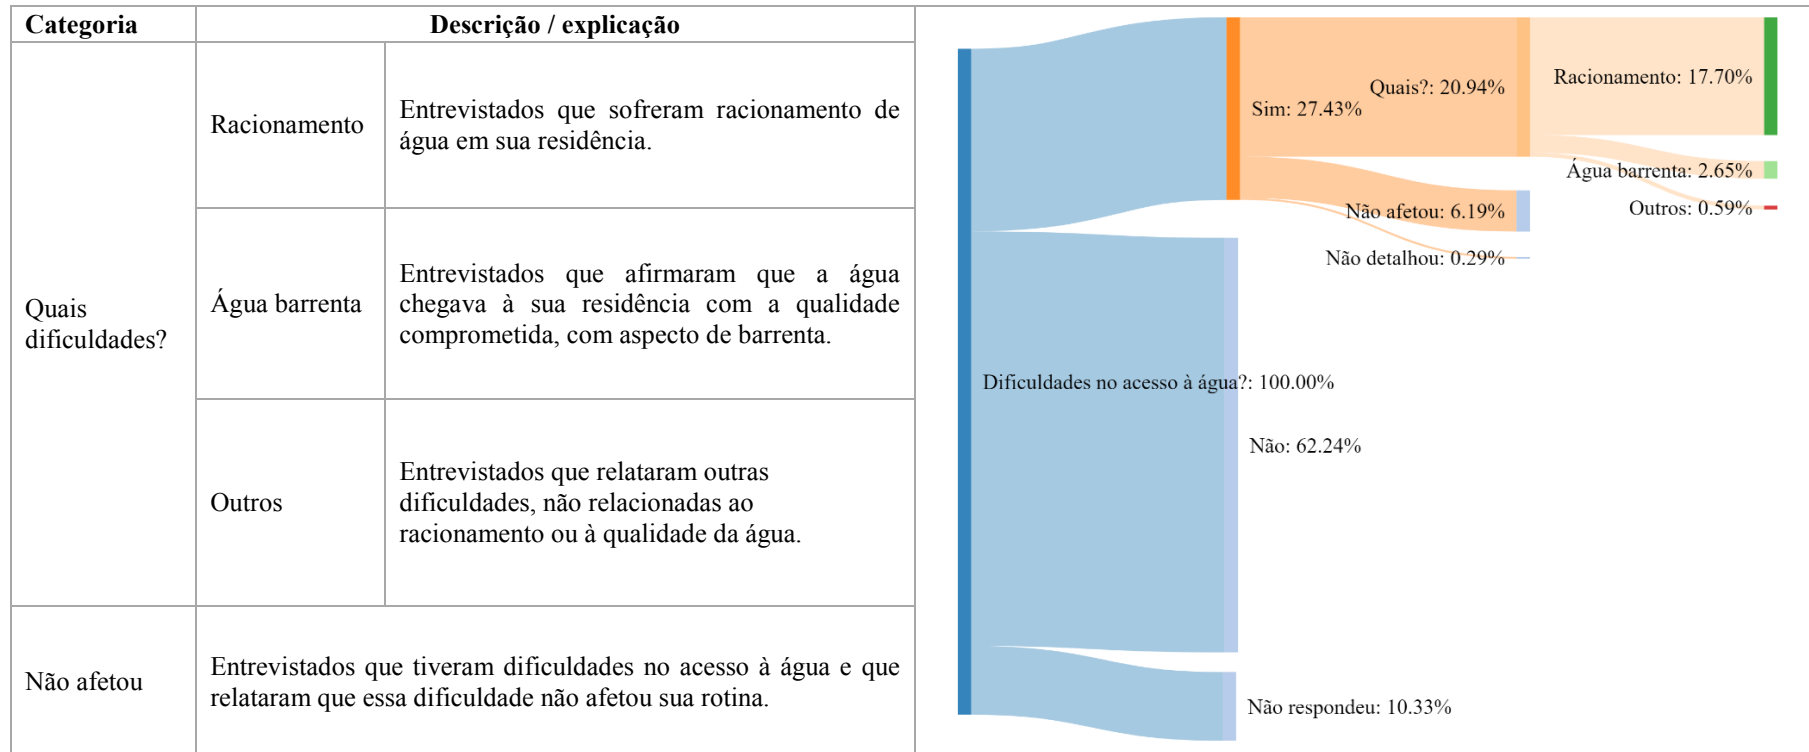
| Categoria | Descrição / explicação | |
|---|---|---|
| Quais dificuldades? | Racionamento | Entrevistados que sofreram racionamento de água em sua residência. |
| | Água barrenta | Entrevistados que afirmaram que a água chegava à sua residência com a qualidade comprometida, com aspecto de barrenta. |
| | Outros | Entrevistados que relataram outras dificuldades, não relacionadas ao racionamento ou à qualidade da água. |
| Não afetou | Entrevistados que tiveram dificuldades no acesso à água e que relataram que essa dificuldade não afetou sua rotina. | |

Dificuldades no acesso à água?: 100.00%
Sim: 27.43%
Quais?: 20.94%
Racionamento: 17.70%
Água barrenta: 2.65%
Outros: 0.59%
Não afetou: 6.19%
Não detalhou: 0.29%
Não: 62.24%
Não respondeu: 10.33%